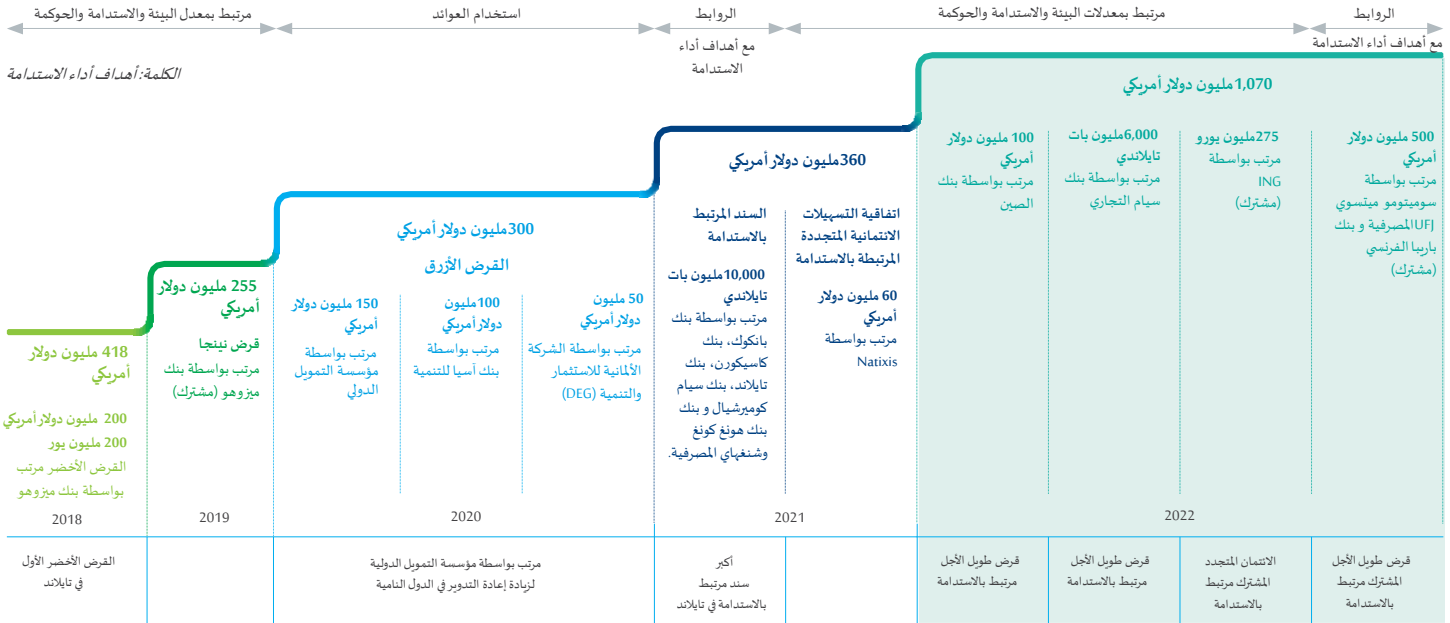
مرتبط بمعدل البيئة والاستدامة والحوكمة

استخدام العوائد

الروابط مع أهداف أداء الاستدامة

مرتبط بمعدلات البيئة والاستدامة والحوكمة

الروابط مع أهداف أداء الاستدامة

الكلمة: أهداف أداء الاستدامة

418 مليون دولار أمريكي

200 مليون دولار أمريكي
200 مليون يورو
القرض الأخضر مرتب بواسطة بنك ميزوهو

255 مليون دولار أمريكي

قرض نينجا
مرتب بواسطة بنك ميزوهو (مشترك)

300مليون دولار أمريكي

القرض الأزرق

150 مليون دولار أمريكي
مرتب بواسطة مؤسسة التمويل الدولي

100مليون دولار أمريكي
مرتب بواسطة بنك آسيا للتنمية

50 مليون دولار أمريكي
مرتب بواسطة الشركة الألمانية للاستثمار والتنمية (DEG)

360مليون دولار أمريكي

السند المرتبط بالاستدامة

10,000مليون بات تايلاندي
مرتب بواسطة بنك بانكوك، بنك كاسيكورن، بنك تايلاند، بنك سيام كوميرشيال و بنك بنك هونغ كونغ وشنغهاي المصرفية.

اتفاقية التسهيلات الائتمانية المتجددة المرتبطة بالاستدامة

60 مليون دولار أمريكي
مرتب بواسطة Natixis

1,070 مليون دولار أمريكي

100 مليون دولار أمريكي
مرتب بواسطة بنك الصين

6,000مليون بات تايلاندي
مرتب بواسطة بنك سيام التجاري

275مليون يورو
مرتب بواسطة ING (مشترك)

500 مليون دولار أمريكي
مرتب بواسطة سوميتومو ميتسوي UFJالمصرفية و بنك باريبا الفرنسي (مشترك)

2018 | 2019 | 2020 | 2021 | 2022

القرض الأخضر الأول في تايلاند

مرتب بواسطة مؤسسة التمويل الدولية لزيادة إعادة التدوير في الدول النامية

أكبر سند مرتبط بالاستدامة في تايلاند

قرض طويل الأجل مرتبط بالاستدامة

قرض طويل الأجل مرتبط بالاستدامة

الائتمان المتجدد المشترك مرتبط بالاستدامة

قرض طويل الأجل المشترك مرتبط بالاستدامة